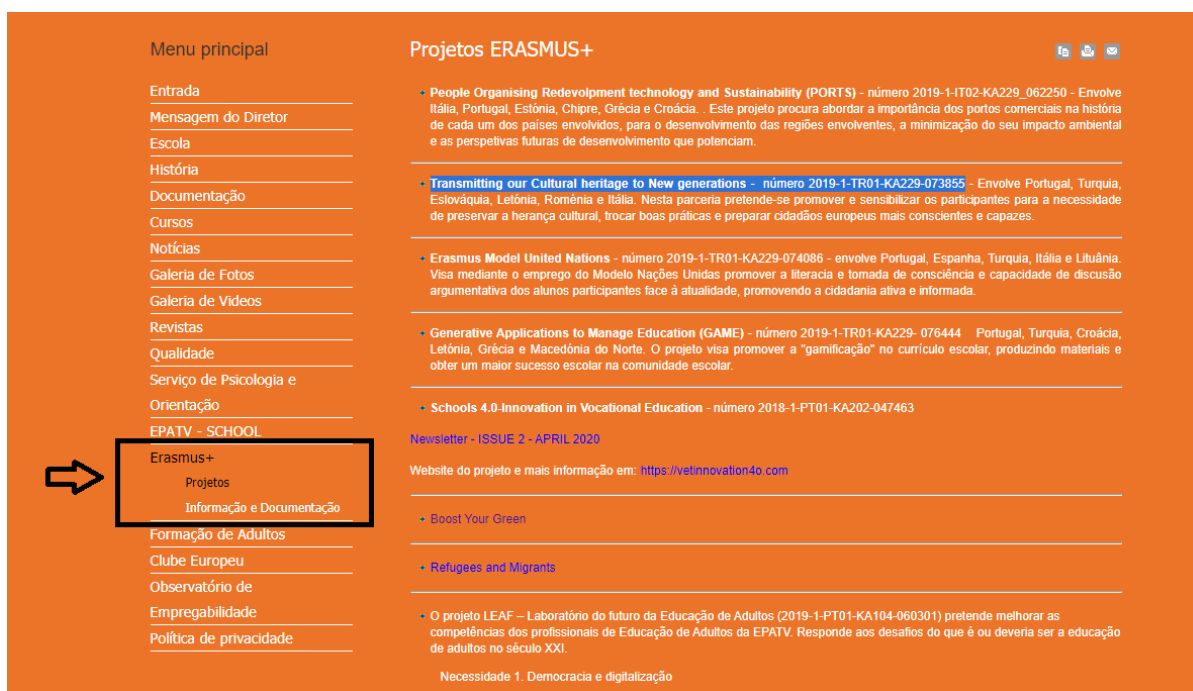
Menu principal

Entrada
Mensagem do Diretor
Escola
História
Documentação
Cursos
Notícias
Galeria de Fotos
Galeria de Videos
Revistas
Qualidade
Serviço de Psicologia e Orientação
EPATV - SCHOOL
Erasmus+
Projetos
Informação e Documentação
Formação de Adultos
Clube Europeu
Observatório de Empregabilidade
Política de privacidade

Projetos ERASMUS+

People Organising Redevolpment technology and Sustainability (PORTS) - número 2019-1-IT02-KA229_062250 - Envolve Itália, Portugal, Estónia, Chipre, Grécia e Croácia. . Este projeto procura abordar a importância dos portos comerciais na história de cada um dos países envolvidos, para o desenvolvimento das regiões envolventes, a minimização do seu impacto ambiental e as perspetivas futuras de desenvolvimento que potenciam.

Transmitting our Cultural heritage to New generations - número 2019-1-TR01-KA229-073855 - Envolve Portugal, Turquia, Eslováquia, Letónia, Roménia e Itália. Nesta parceria pretende-se promover e sensibilizar os participantes para a necessidade de preservar a herança cultural, trocar boas práticas e preparar cidadãos europeus mais conscientes e capazes.

Erasmus Model United Nations - número 2019-1-TR01-KA229-074086 - envolve Portugal, Espanha, Turquia, Itália e Lituânia. Visa mediante o emprego do Modelo Nações Unidas promover a literacia e tomada de consciência e capacidade de discusão argumentativa dos alunos participantes face à atualidade, promovendo a cidadania ativa e informada.

Generative Applications to Manage Education (GAME) - número 2019-1-TR01-KA229- 076444 Portugal, Turquia, Croácia, Letónia, Grécia e Macedónia do Norte. O projeto visa promover a "gamificação" no currículo escolar, produzindo materiais e obter um maior sucesso escolar na comunidade escolar.

Schools 4.0-Innovation in Vocational Education - número 2018-1-PT01-KA202-047463

Newsletter - ISSUE 2 - APRIL 2020

Website do projeto e mais informação em: https://vetinnovation4o.com

Boost Your Green

Refugees and Migrants

O projeto LEAF – Laboratório do futuro da Educação de Adultos (2019-1-PT01-KA104-060301) pretende melhorar as competências dos profissionais de Educação de Adultos da EPATV. Responde aos desafios do que é ou deveria ser a educação de adultos no século XXI.

Necessidade 1. Democracia e digitalização